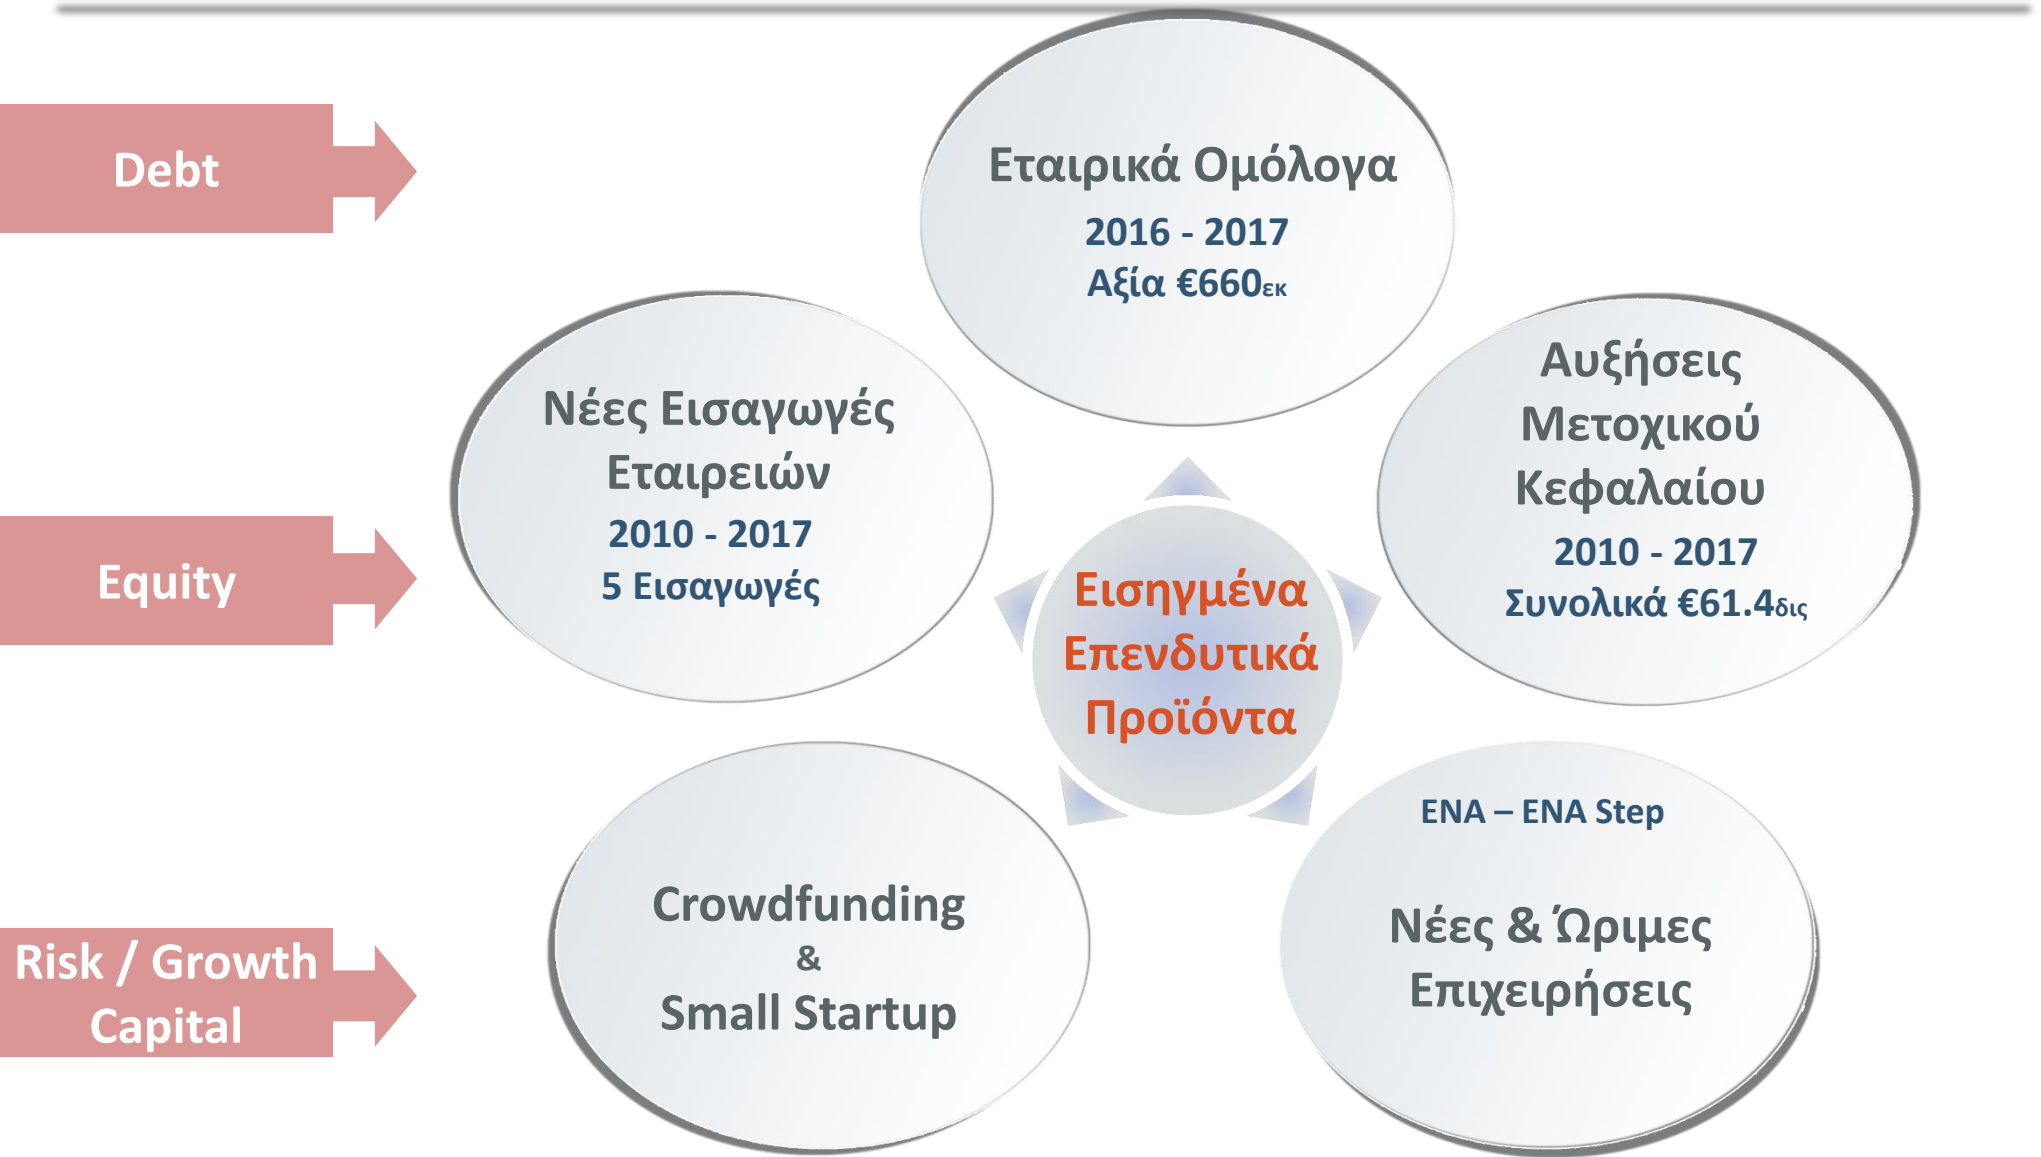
Debt

Equity

Risk / Growth Capital

Εταιρικά Ομόλογα
2016 - 2017
Αξία €660εκ

Νέες Εισαγωγές Εταιρειών
2010 - 2017
5 Εισαγωγές

Αυξήσεις Μετοχικού Κεφαλαίου
2010 - 2017
Συνολικά €61.4δις

Εισηγμένα Επενδυτικά Προϊόντα

Crowdfunding
&
Small Startup

ENA – ENA Step

Νέες & Ώριμες Επιχειρήσεις